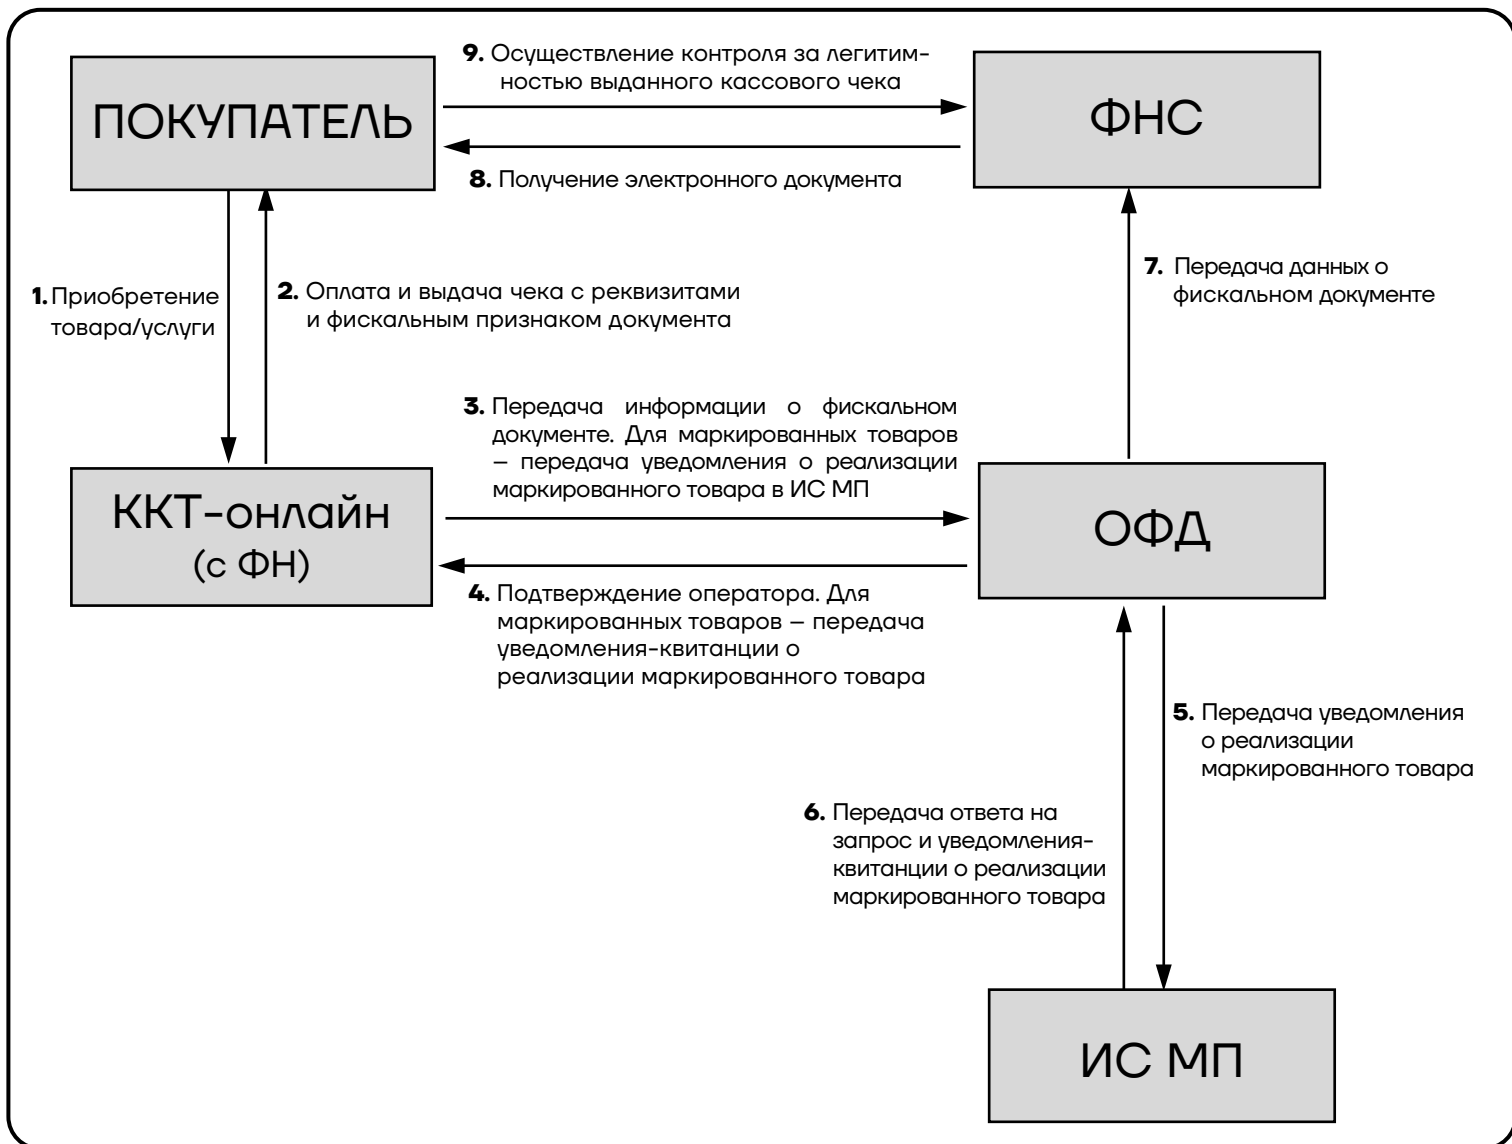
ПОКУПАТЕЛЬ

9. Осуществление контроля за легитимностью выданного кассового чека

ФНС

8. Получение электронного документа

1. Приобретение товара/услуги

2. Оплата и выдача чека с реквизитами и фискальным признаком документа

7. Передача данных о фискальном документе

3. Передача информации о фискальном документе. Для маркированных товаров – передача уведомления о реализации маркированного товара в ИС МП

ККТ-онлайн (с ФН)

ОФД

4. Подтверждение оператора. Для маркированных товаров – передача уведомления-квитанции о реализации маркированного товара

5. Передача уведомления о реализации маркированного товара

6. Передача ответа на запрос и уведомления-квитанции о реализации маркированного товара

ИС МП